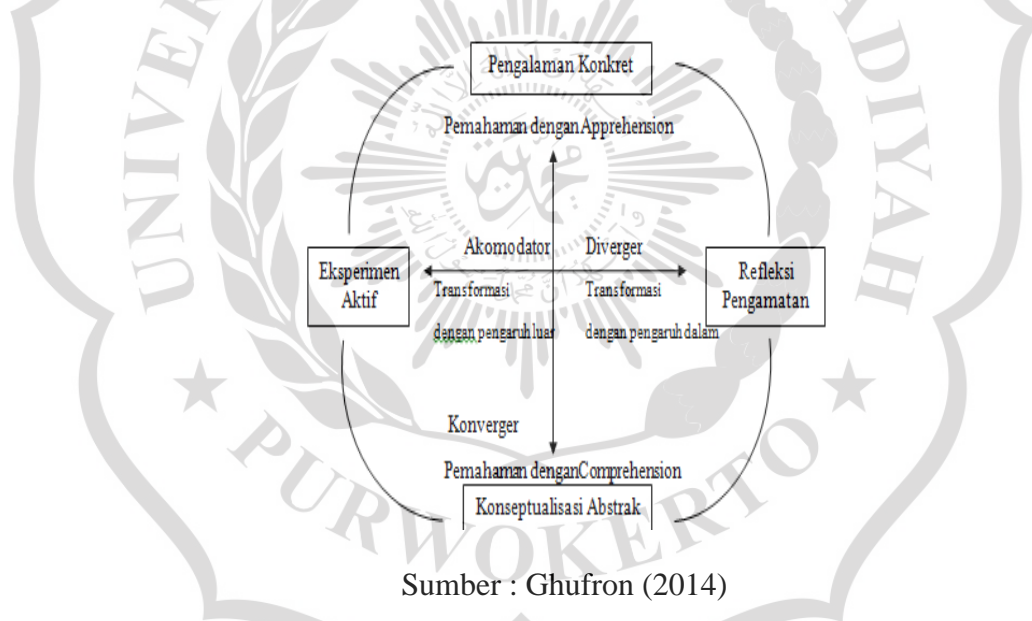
Pengalaman Konkret

Pemahaman dengan Apprehension

Akomodator

Diverger

Eksperimen Aktif

Transformasi dengan pengaruh luar

Transformasi dengan pengaruh dalam

Refleksi Pengamatan

Konverger

Pemahaman dengan Comprehension

Konseptualisasi Abstrak

Sumber : Ghufron (2014)

UNIVERSITAS MUHAMMADIYAH PURWOKERTO